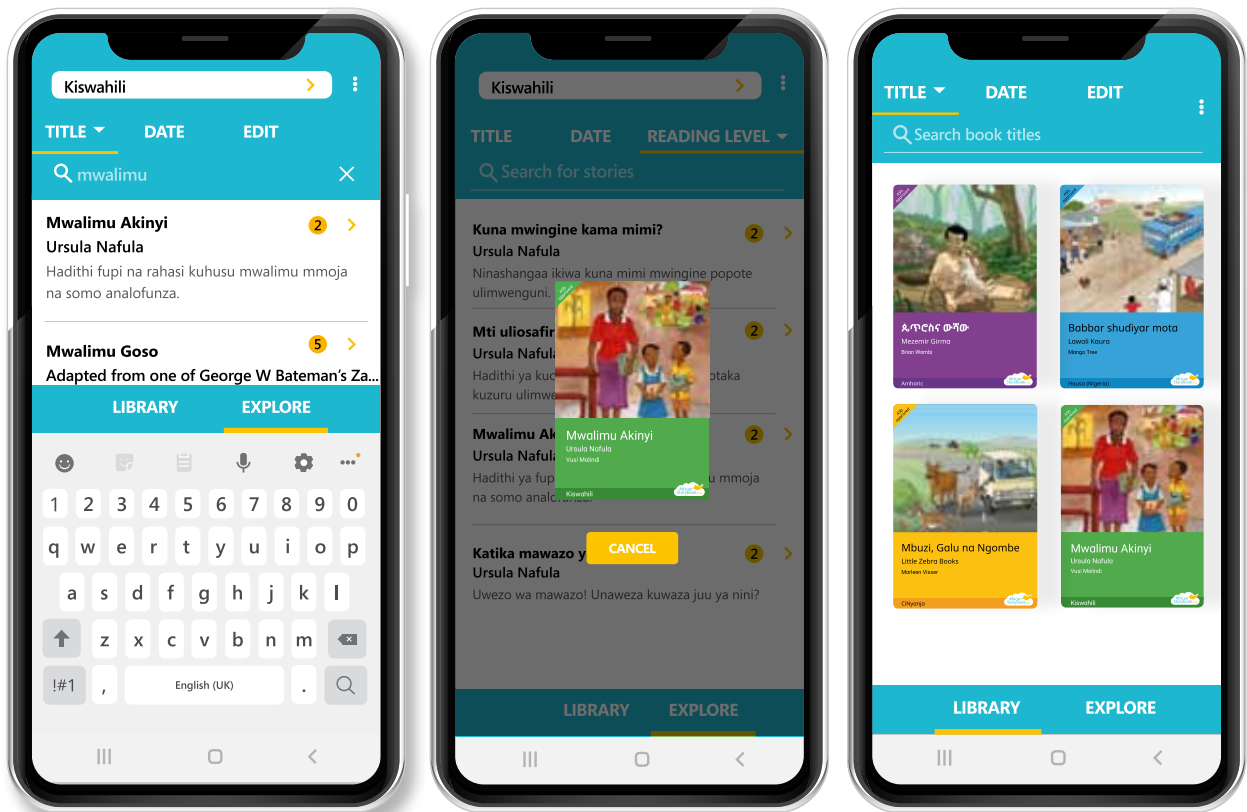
Kiswahili

TITLE DATE EDIT

mwalimu

Mwalimu Akinyi 2
Ursula Nafula
Hadithi fupi na rahasi kuhusu mwalimu mmoja na somo analofunza.

Mwalimu Goso 5
Adapted from one of George W Bateman's Za...

LIBRARY EXPLORE

1 2 3 4 5 6 7 8 9 0
q w e r t y u i o p
a s d f g h j k l
z x c v b n m
!#1 , English (UK) .

Kiswahili

TITLE DATE READING LEVEL

Search for stories

Kuna mwingine kama mimi? 2
Ursula Nafula
Ninashangaa ikiwa kuna mimi mwingine popote ulimwenguni.

Mti uliosafir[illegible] 2
Ursula Nafula
Hadithi ya kuc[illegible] taka kuzuru ulimwe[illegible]

Mwalimu Ak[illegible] 2
Ursula Nafula
Hadithi ya fup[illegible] u mmoja na somo analo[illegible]

Mwalimu Akinyi
Ursula Nafula
Vusi Malindi
Kiswahili

CANCEL

Katika mawazo y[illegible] 2
Ursula Nafula
Uwezo wa mawazo! Unaweza kuwaza juu ya nini?

LIBRARY EXPLORE

TITLE DATE EDIT

Search book titles

ጲጥሮስና ውሻው
Mezemir Girma
Brian Wambi
Amharic

Babbar shudiyar mota
Lawali Kaura
Mango Tree
Hausa (Nigeria)

Mbuzi, Galu na Ngombe
Little Zebra Books
Marleen Visser
CiNyanja

Mwalimu Akinyi
Ursula Nafula
Vusi Malindi
Kiswahili

LIBRARY EXPLORE